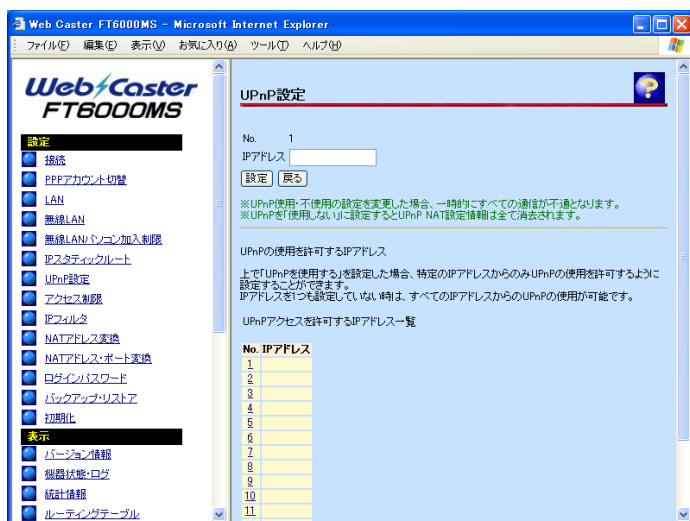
Web Caster FT6000MS - Microsoft Internet Explorer

ファイル(F) 編集(E) 表示(V) お気に入り(A) ツール(T) ヘルプ(H)

Web Caster FT6000MS

設定
接続
PPPアカウント切替
LAN
無線LAN
無線LANパソコン加入制限
IPスタティックルート
UPnP設定
アクセス制限
IPフィルタ
NATアドレス変換
NATアドレス・ポート変換
ログインパスワード
バックアップ・リストア
初期化
表示
バージョン情報
機器状態・ログ
統計情報
ルーティングテーブル

UPnP設定

No. 1
IPアドレス

設定 戻る

※UPnP使用・不使用の設定を変更した場合、一時的にすべての通信が不通となります。
※UPnPを「使用しない」に設定するとUPnP NAT設定情報は全て消去されます。

UPnPの使用を許可するIPアドレス

上で「UPnPを使用する」を設定した場合、特定のIPアドレスからのみUPnPの使用を許可するように設定することができます。
IPアドレスを1つも設定していない時は、すべてのIPアドレスからのUPnPの使用が可能です。

UPnPアクセスを許可するIPアドレス一覧

| No. | IPアドレス |
|---|---|
| 1 | |
| 2 | |
| 3 | |
| 4 | |
| 5 | |
| 6 | |
| 7 | |
| 8 | |
| 9 | |
| 10 | |
| 11 | |